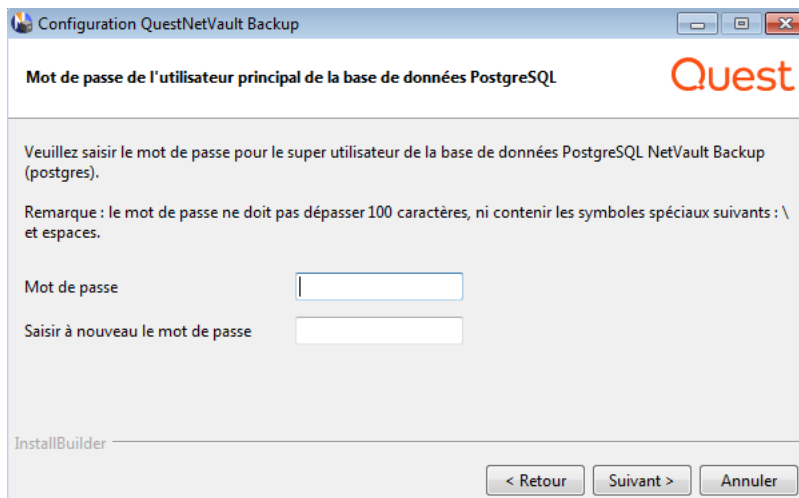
Configuration QuestNetVault Backup

Mot de passe de l'utilisateur principal de la base de données PostgreSQL

Quest

Veuillez saisir le mot de passe pour le super utilisateur de la base de données PostgreSQL NetVault Backup (postgres).

Remarque : le mot de passe ne doit pas dépasser 100 caractères, ni contenir les symboles spéciaux suivants : \ et espaces.

Mot de passe

Saisir à nouveau le mot de passe

InstallBuilder

< Retour

Suivant >

Annuler